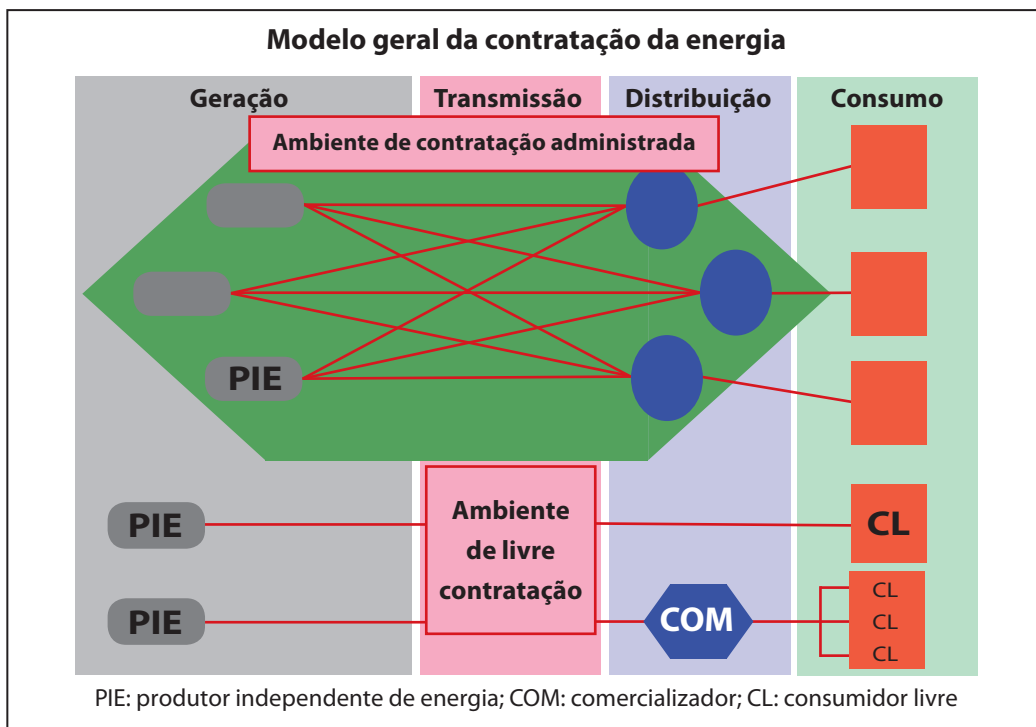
Modelo geral da contratação da energia

Geração

Transmissão

Distribuição

Consumo

Ambiente de contratação administrada

PIE

PIE

PIE

Ambiente de livre contratação

CL

COM

CL
CL
CL

PIE: produtor independente de energia; COM: comercializador; CL: consumidor livre